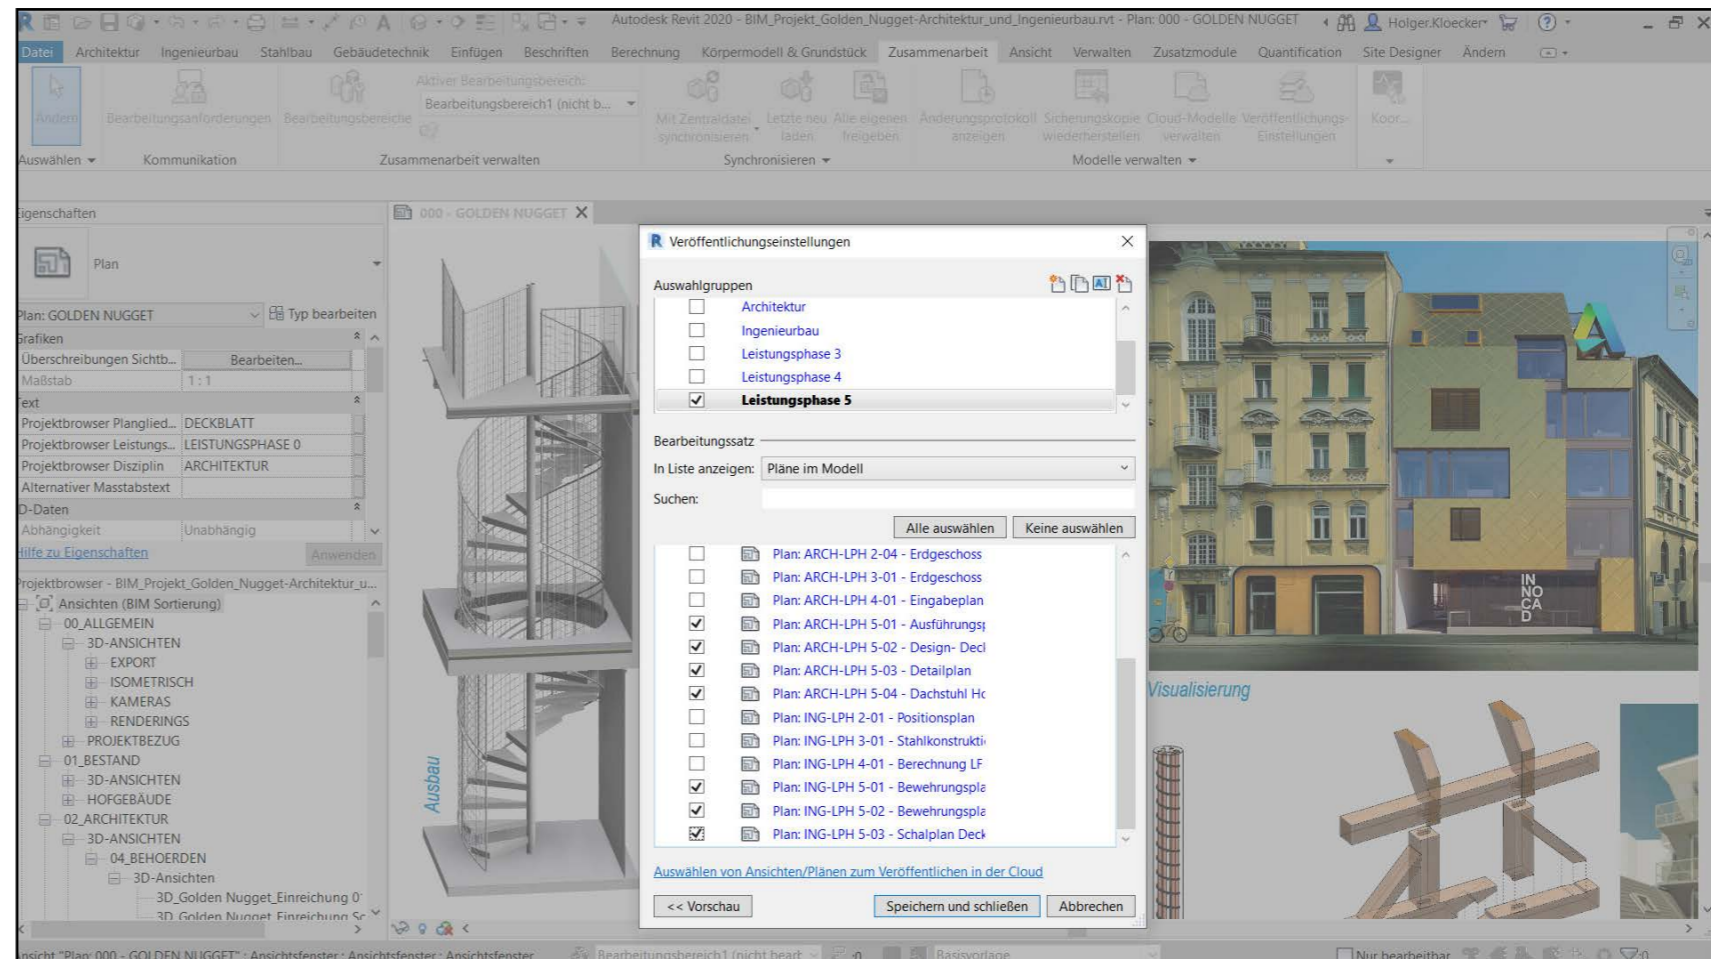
Autodesk Revit 2020 - BIM_Projekt_Golden_Nugget-Architektur_und_Ingenieurbau.rvt - Plan: 000 - GOLDEN NUGGET

Holger.Kloecker

Datei Architektur Ingenieurbau Stahlbau Gebäudetechnik Einfügen Beschriften Berechnung Körpermodell & Grundstück Zusammenarbeit Ansicht Verwalten Zusatzmodule Quantification Site Designer Ändern

Ändern
Bearbeitungsanforderungen
Bearbeitungsbereiche
Aktiver Bearbeitungsbereich:
Bearbeitungsbereich1 (nicht b...
Mit Zentraldatei synchronisieren
Letzte neu laden
Alle eigenen freigeben
Änderungsprotokoll anzeigen
Sicherungskopie wiederherstellen
Cloud-Modelle verwalten
Veröffentlichungs-Einstellungen
Koor...

Auswählen
Kommunikation
Zusammenarbeit verwalten
Synchronisieren
Modelle verwalten

Eigenschaften

Plan

Plan: GOLDEN NUGGET
Typ bearbeiten
Grafiken
| Überschreibungen Sichtb... | Bearbeiten... |
|---|---|
| Maßstab | 1 : 1 |
| Text | |
| Projektbrowser Planglied... | DECKBLATT |
| Projektbrowser Leistungs... | LEISTUNGSPHASE 0 |
| Projektbrowser Disziplin | ARCHITEKTUR |
| Alternativer Masstabstext | |
| D-Daten | |
| Abhängigkeit | Unabhängig |

Hilfe zu Eigenschaften
Anwenden

Projektbrowser - BIM_Projekt_Golden_Nugget-Architektur_u...
Ansichten (BIM Sortierung)
00_ALLGEMEIN
3D-ANSICHTEN
EXPORT
ISOMETRISCH
KAMERAS
RENDERINGS
PROJEKTBEZUG
01_BESTAND
3D-ANSICHTEN
HOFGEBÄUDE
02_ARCHITEKTUR
3D-ANSICHTEN
04_BEHOERDEN
3D-Ansichten
3D_Golden Nugget_Einreichung 0
3D_Golden Nugget_Einreichung Sc

000 - GOLDEN NUGGET

Ausbau

Veröffentlichungseinstellungen

Auswahlgruppen
Architektur
Ingenieurbau
Leistungsphase 3
Leistungsphase 4
Leistungsphase 5

Bearbeitungssatz
In Liste anzeigen: Pläne im Modell
Suchen:
Alle auswählen
Keine auswählen

Plan: ARCH-LPH 2-04 - Erdgeschoss
Plan: ARCH-LPH 3-01 - Erdgeschoss
Plan: ARCH-LPH 4-01 - Eingabeplan
Plan: ARCH-LPH 5-01 - Ausführungs
Plan: ARCH-LPH 5-02 - Design- Decl
Plan: ARCH-LPH 5-03 - Detailplan
Plan: ARCH-LPH 5-04 - Dachstuhl Hc
Plan: ING-LPH 2-01 - Positionsplan
Plan: ING-LPH 3-01 - Stahlkonstrukti
Plan: ING-LPH 4-01 - Berechnung LF
Plan: ING-LPH 5-01 - Bewehrungspla
Plan: ING-LPH 5-02 - Bewehrungspla
Plan: ING-LPH 5-03 - Schalplan Deck

Auswählen von Ansichten/Plänen zum Veröffentlichen in der Cloud

<< Vorschau
Speichern und schließen
Abbrechen

IN NO CA D

Visualisierung

Ansicht "Plan: 000 - GOLDEN NUGGET" : Ansichtsfenster : Ansichtsfenster
Bearbeitungsbereich1 (nicht bearb
Basisvorlage
Nur bearbeitbar